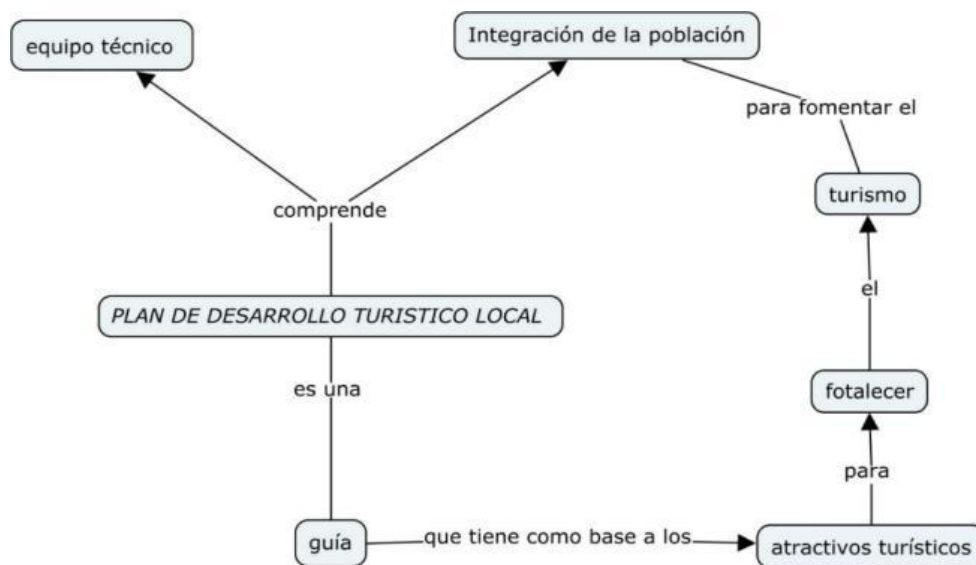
equipo técnico

Integración de la población

para fomentar el

turismo

comprende

el

PLAN DE DESARROLLO TURISTICO LOCAL

es una

fotalecer

para

guía

que tiene como base a los

atractivos turísticos